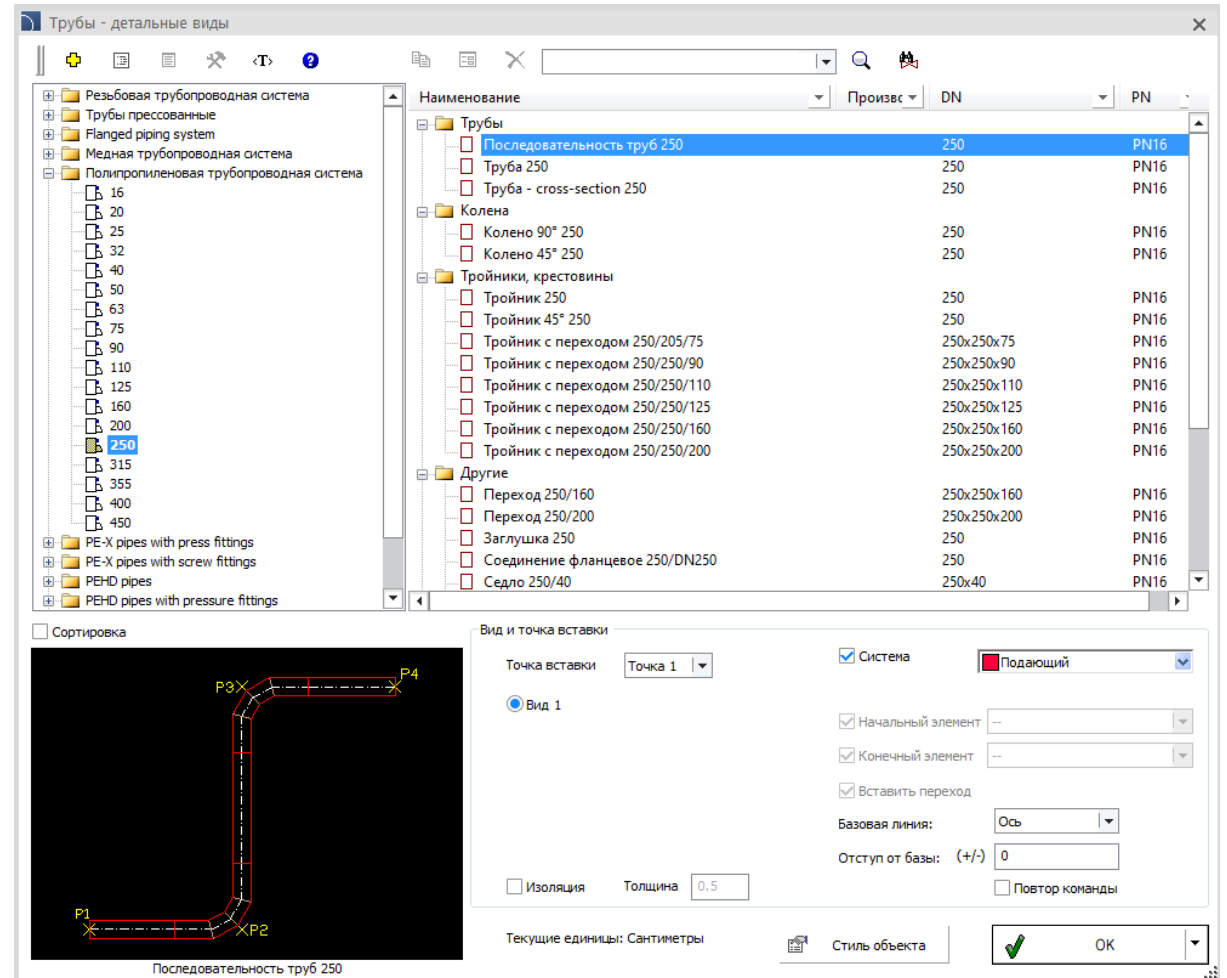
Трубы - детальные виды

‹T›

Резьбовая трубопроводная система
Трубы прессованные
Flanged piping system
Медная трубопроводная система
Полипропиленовая трубопроводная система
16
20
25
32
40
50
63
75
90
110
125
160
200
250
315
355
400
450
PE-X pipes with press fittings
PE-X pipes with screw fittings
PEHD pipes
PEHD pipes with pressure fittings

| Наименование | Произво | DN | PN |
|---|---|---|---|
| Трубы | | | |
| Последовательность труб 250 | | 250 | PN16 |
| Труба 250 | | 250 | PN16 |
| Труба - cross-section 250 | | 250 | PN16 |
| Колена | | | |
| Колено 90° 250 | | 250 | PN16 |
| Колено 45° 250 | | 250 | PN16 |
| Тройники, крестовины | | | |
| Тройник 250 | | 250 | PN16 |
| Тройник 45° 250 | | 250 | PN16 |
| Тройник с переходом 250/205/75 | | 250x250x75 | PN16 |
| Тройник с переходом 250/250/90 | | 250x250x90 | PN16 |
| Тройник с переходом 250/250/110 | | 250x250x110 | PN16 |
| Тройник с переходом 250/250/125 | | 250x250x125 | PN16 |
| Тройник с переходом 250/250/160 | | 250x250x160 | PN16 |
| Тройник с переходом 250/250/200 | | 250x250x200 | PN16 |
| Другие | | | |
| Переход 250/160 | | 250x250x160 | PN16 |
| Переход 250/200 | | 250x250x200 | PN16 |
| Заглушка 250 | | 250 | PN16 |
| Соединение фланцевое 250/DN250 | | 250 | PN16 |
| Седло 250/40 | | 250x40 | PN16 |

Сортировка

P3 P4 P1 P2

Последовательность труб 250

Вид и точка вставки
Точка вставки Точка 1
Вид 1
Система Подающий
Начальный элемент --
Конечный элемент --
Вставить переход
Базовая линия: Ось
Отступ от базы: (+/-) 0
Изоляция Толщина 0.5
Повтор команды
Текущие единицы: Сантиметры
Стиль объекта
OK